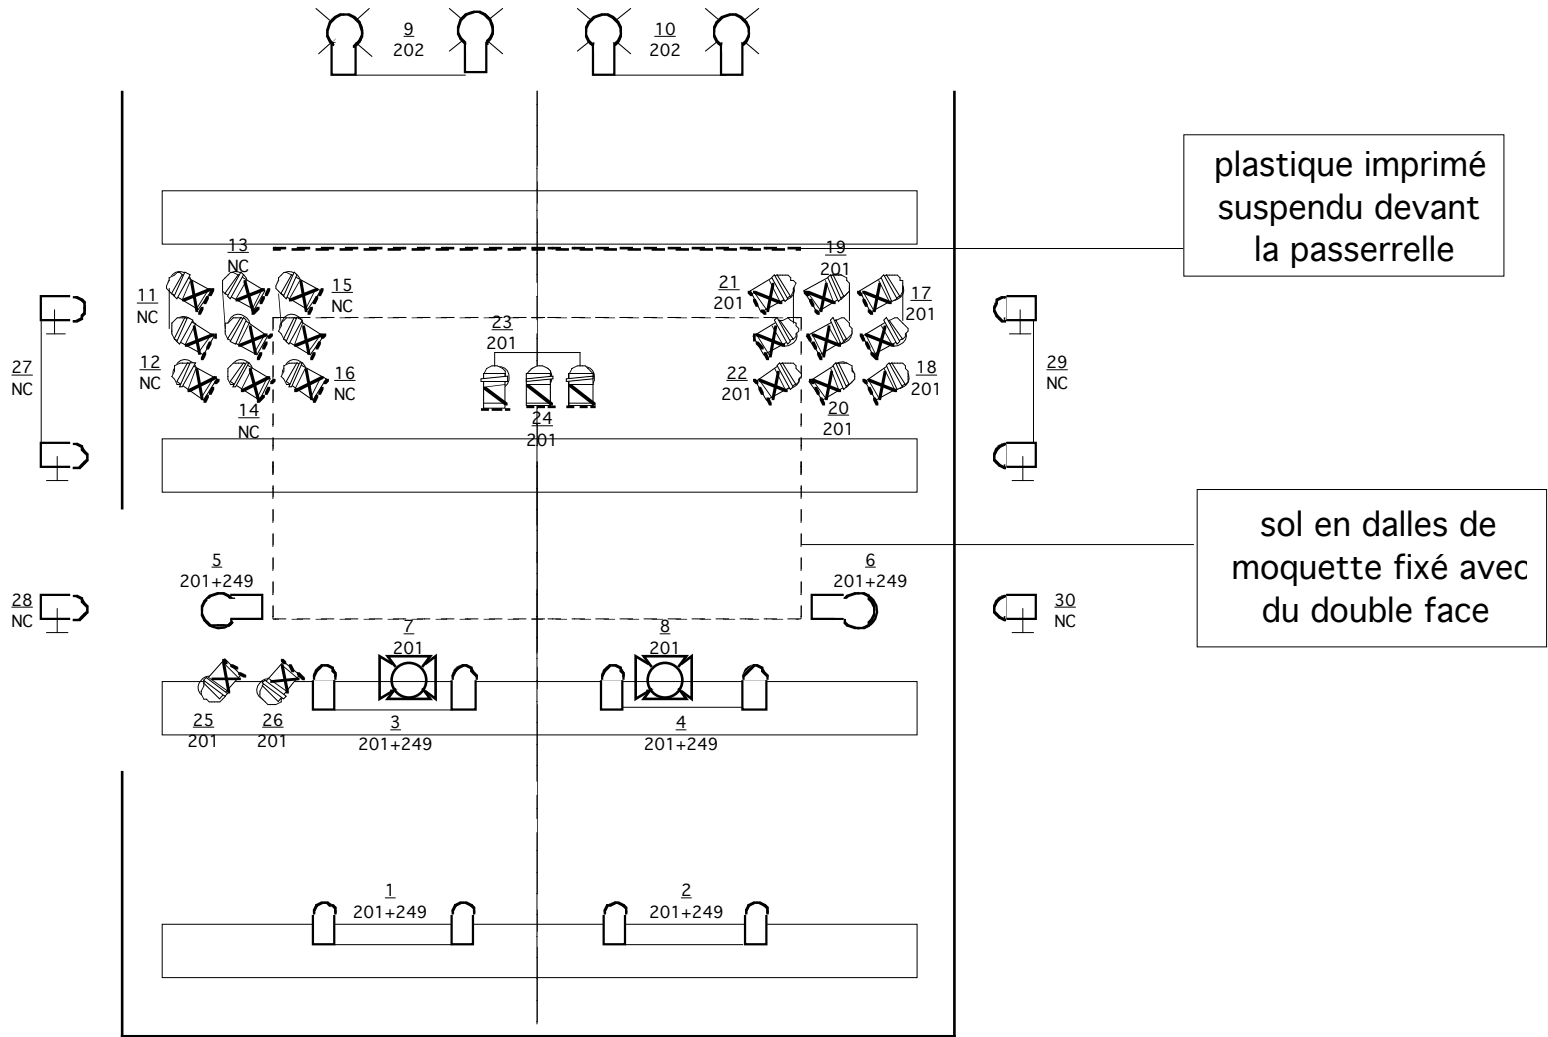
9
202

10
202

plastique imprimé suspendu devant la passerrelle

13
NC

19
201

11
NC

15
NC

21
201

17
201

27
NC

23
201

29
NC

12
NC

16
NC

22
201

18
201

14
NC

24
201

20
201

sol en dalles de moquette fixé avec du double face

5
201+249

6
201+249

28
NC

30
NC

7
201

8
201

25
201

26
201

3
201+249

4
201+249

1
201+249

2
201+249